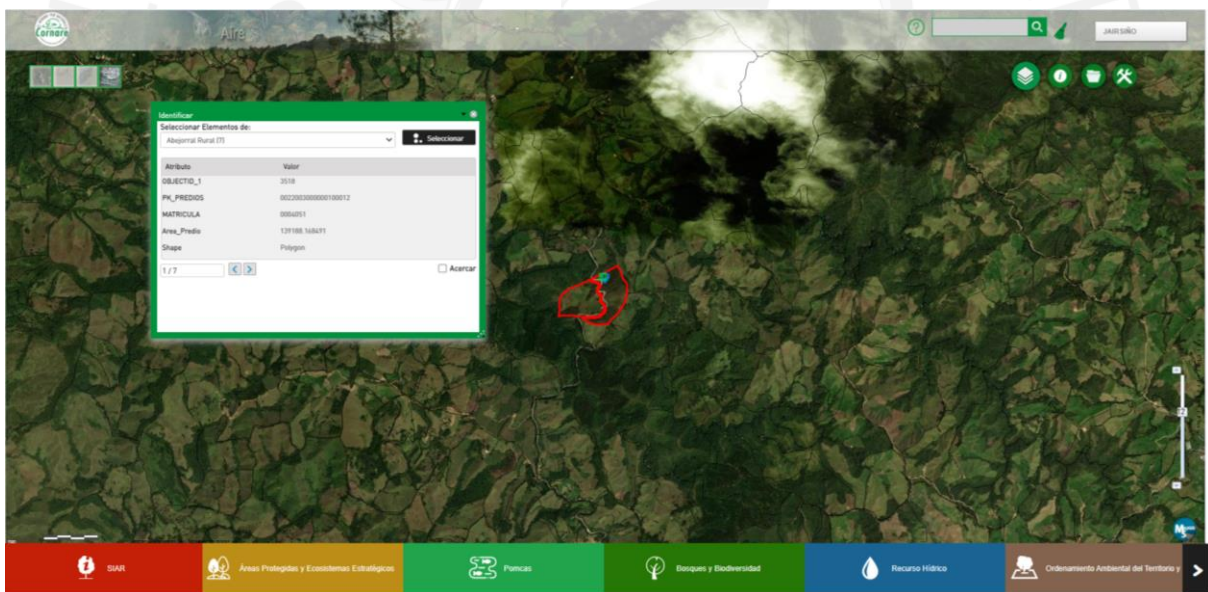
Cornare

Aire

JAIRSIÑO

Identificar

Seleccionar Elementos de:

Abejorral Rural (7)

Seleccionar

| Atributo | Valor |
|---|---|
| OBJECTID_1 | 3518 |
| PK_PREDIOS | 0022003000000100012 |
| MATRICULA | 0004051 |
| Area_Predio | 139188.168491 |
| Shape | Polygon |

1 / 7

Acercar

SIAR

Áreas Protegidas y Ecosistemas Estratégicos

Pomcas

Bosques y Biodiversidad

Recurso Hídrico

Ordenamiento Ambiental del Territorio y